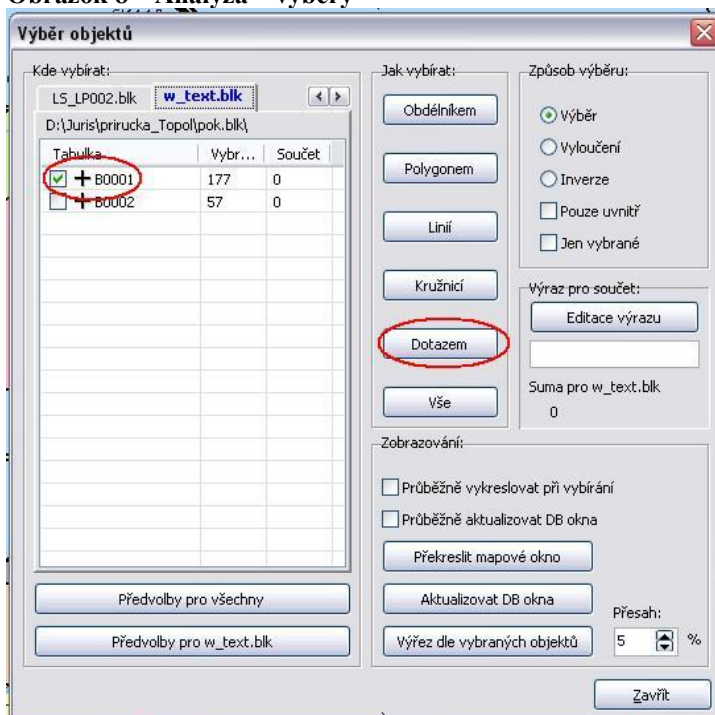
Obrázek 6 – Analýza – výběry

Výběr objektů

Kde vybírat:

LS_LP002.blk

w_text.blk

D:\Juris\prirucka_Topol\pok.blk\

| Tabulka | Vybr... | Součet |
|---|---|---|
| B0001 | 177 | 0 |
| B0002 | 57 | 0 |

Předvolby pro všechny

Předvolby pro w_text.blk

Jak vybírat:

Obdélníkem

Polygonem

Linií

Kružnicí

Dotazem

Vše

Způsob výběru:

Výběr

Vyloučení

Inverze

Pouze uvnitř

Jen vybrané

Výraz pro součet:

Editace výrazu

Suma pro w_text.blk

0

Zobrazování:

Průběžně vykreslovat při vybírání

Průběžně aktualizovat DB okna

Překreslit mapové okno

Aktualizovat DB okna

Výřez dle vybraných objektů

Přesah:

5

%

Zavřít